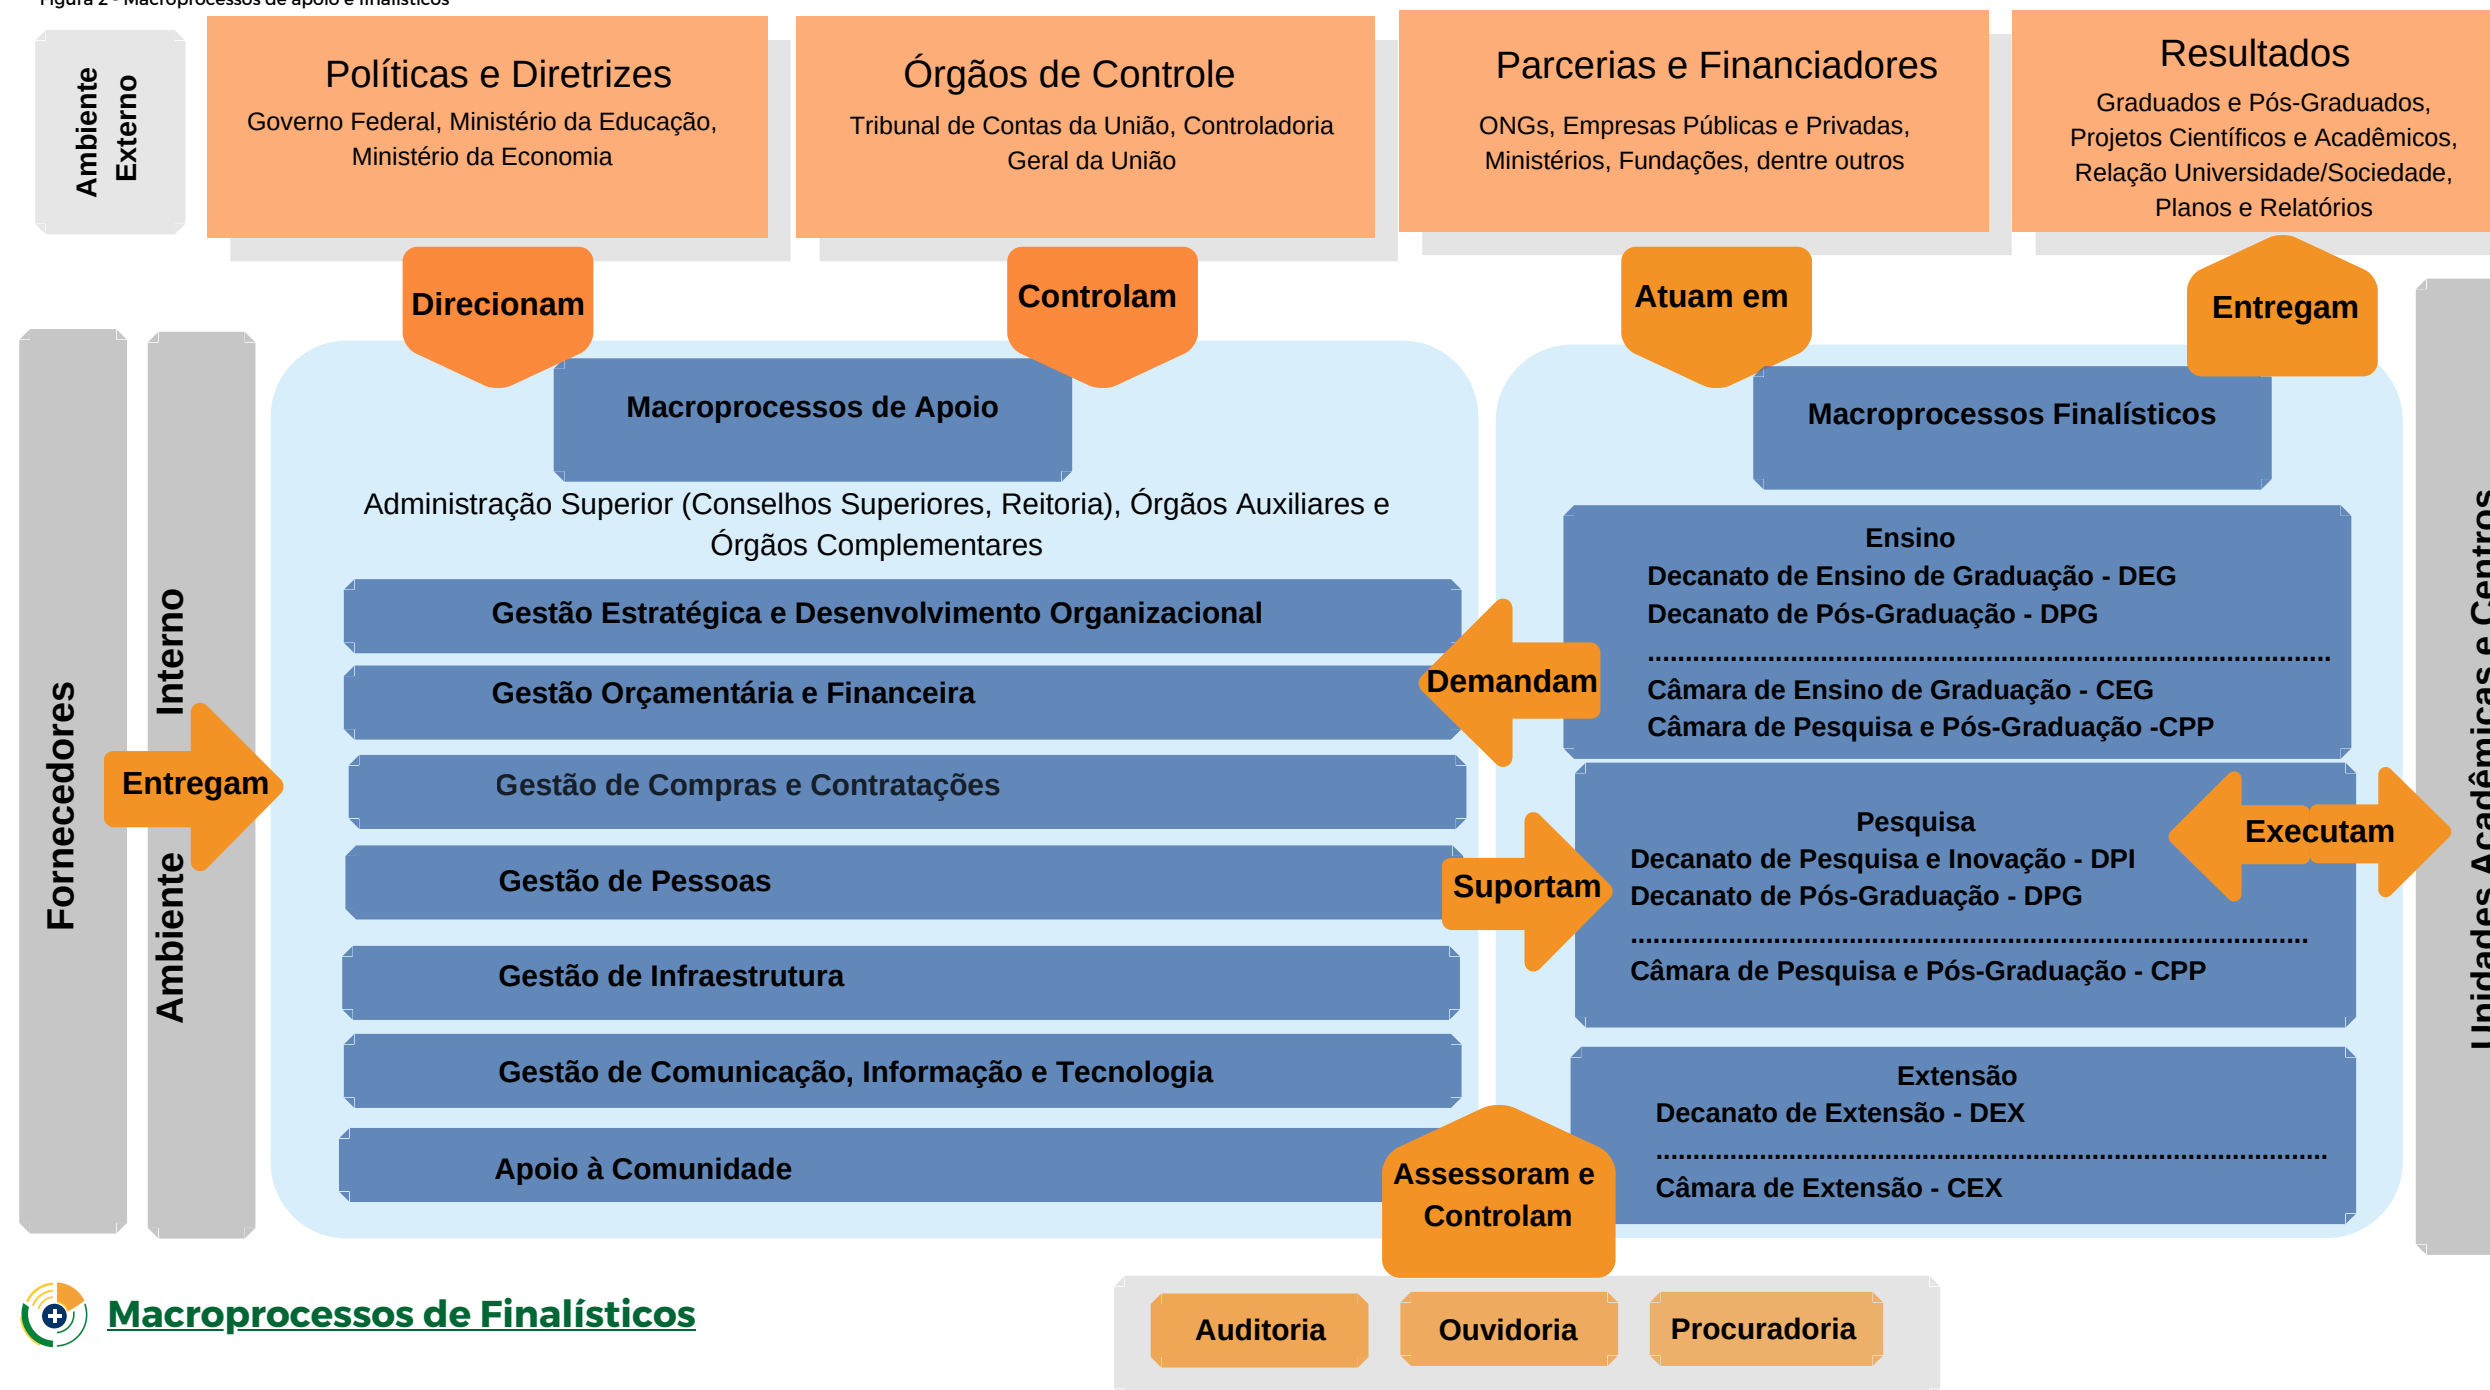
Ambiente Externo

Políticas e Diretrizes
Governo Federal, Ministério da Educação, Ministério da Economia

Órgãos de Controle
Tribunal de Contas da União, Controladoria Geral da União

Parcerias e Financiadores
ONGs, Empresas Públicas e Privadas, Ministérios, Fundações, dentre outros

Resultados
Graduados e Pós-Graduados, Projetos Científicos e Acadêmicos, Relação Universidade/Sociedade, Planos e Relatórios

Direcionam

Controlam

Atuam em

Entregam

Fornecedores

Ambiente Interno

Entregam

Macroprocessos de Apoio

Administração Superior (Conselhos Superiores, Reitoria), Órgãos Auxiliares e Órgãos Complementares

Gestão Estratégica e Desenvolvimento Organizacional

Gestão Orçamentária e Financeira

Gestão de Compras e Contratações

Gestão de Pessoas

Gestão de Infraestrutura

Gestão de Comunicação, Informação e Tecnologia

Apoio à Comunidade

Demandam

Suportam

Assessoram e Controlam

Macroprocessos Finalísticos

Ensino
Decanato de Ensino de Graduação - DEG
Decanato de Pós-Graduação - DPG
Câmara de Ensino de Graduação - CEG
Câmara de Pesquisa e Pós-Graduação -CPP

Pesquisa
Decanato de Pesquisa e Inovação - DPI
Decanato de Pós-Graduação - DPG
Câmara de Pesquisa e Pós-Graduação - CPP

Executam

Extensão
Decanato de Extensão - DEX
Câmara de Extensão - CEX

Unidades Acadêmicas e Centros

Auditoria

Ouvidoria

Procuradoria

Macroprocessos de Finalísticos